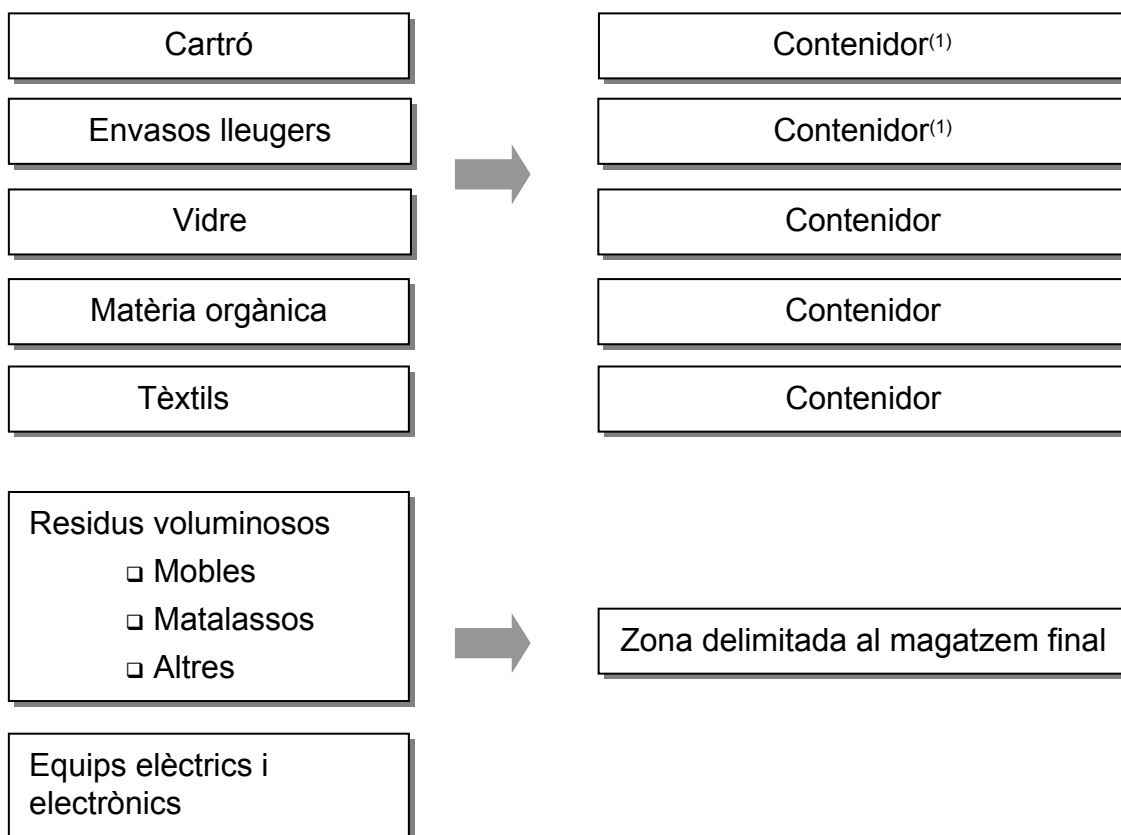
Cartró

Envasos lleugers

Vidre

Matèria orgànica

Tèxtils

Contenidor$^{(1)}$

Contenidor$^{(1)}$

Contenidor

Contenidor

Contenidor

Residus voluminosos
- Mobles
- Matalassos
- Altres

Equips elèctrics i electrònics

Zona delimitada al magatzem final